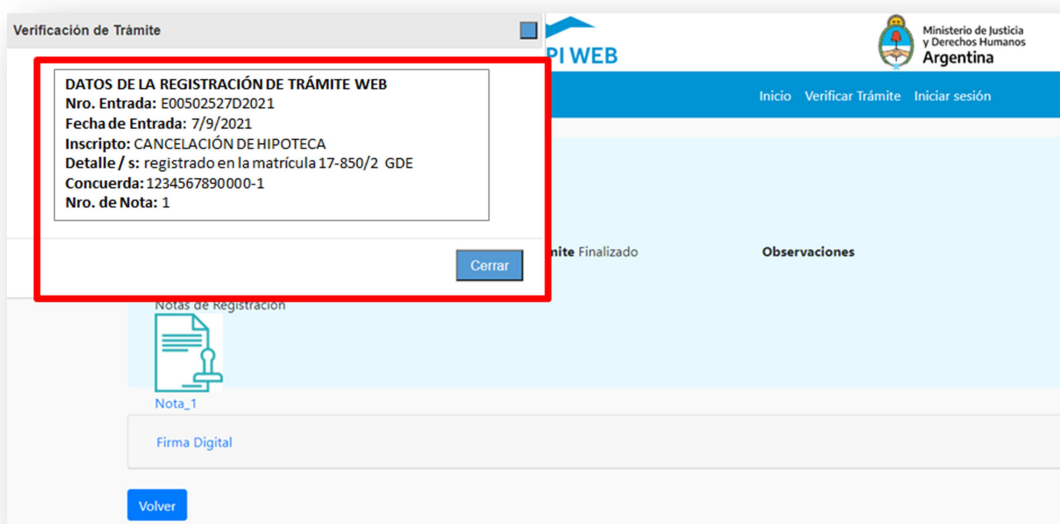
Verificación de Trámite

PI WEB

Ministerio de Justicia y Derechos Humanos
Argentina

Inicio Verificar Trámite Iniciar sesión

DATOS DE LA REGISTRACIÓN DE TRÁMITE WEB
Nro. Entrada: E00502527D2021
Fecha de Entrada: 7/9/2021
Inscripto: CANCELACIÓN DE HIPOTECA
Detalle / s: registrado en la matrícula 17-850/2 GDE
Concuerda: 1234567890000-1
Nro. de Nota: 1

Cerrar

mite Finalizado

Observaciones

Notas de Registración

Nota_1

Firma Digital

Volver